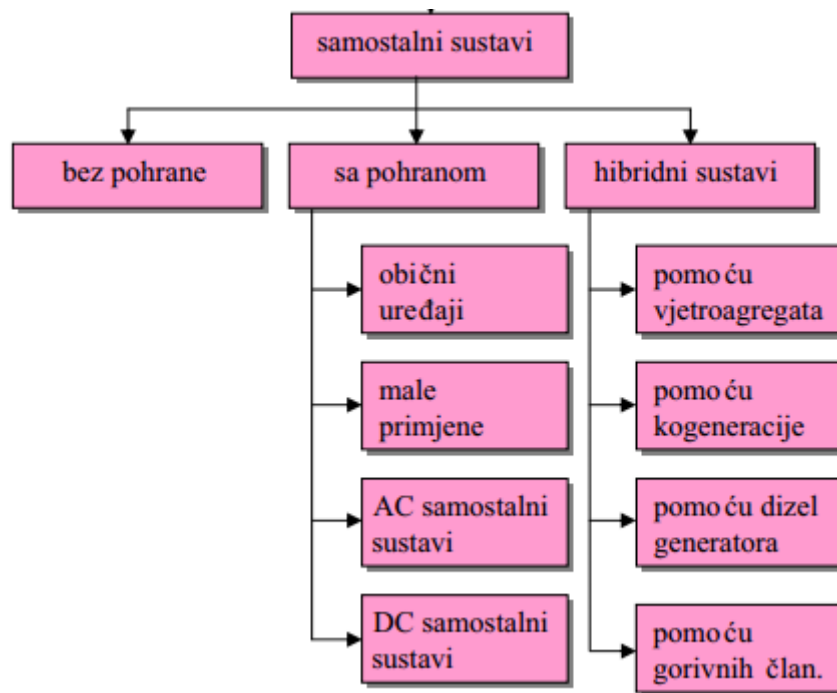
samostalni sustavi

bez pohrane

sa pohranom

hibridni sustavi

obični uređaji

male primjene

AC samostalni sustavi

DC samostalni sustavi

pomoću vjetroagregata

pomoću kogeneracije

pomoću dizel generatora

pomoću gorivnih član.